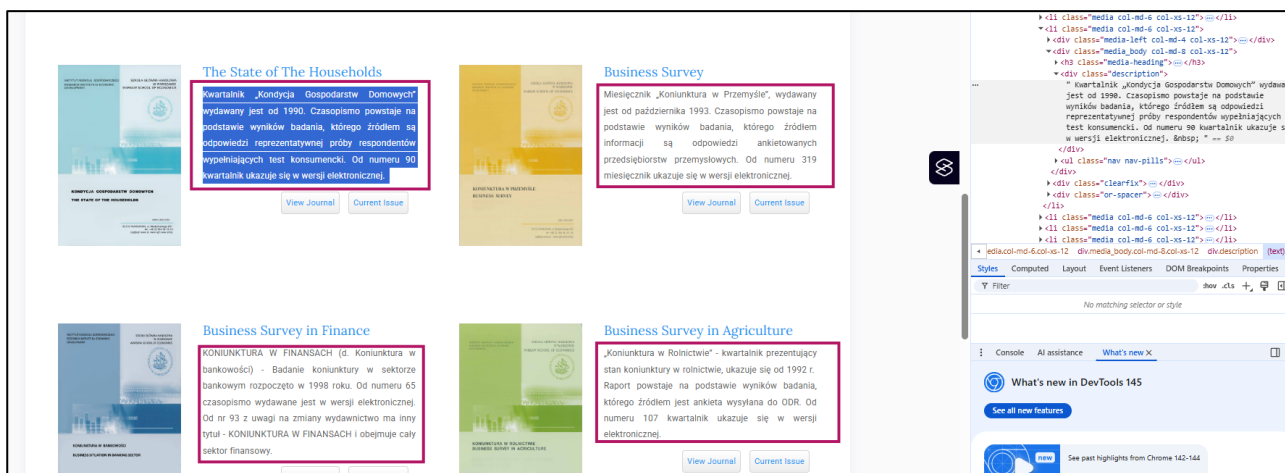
The State of The Households

Kwartalnik „Kondycja Gospodarstw Domowych" wydawany jest od 1990. Czasopismo powstaje na podstawie wyników badania, którego źródłem są odpowiedzi reprezentatywnej próby respondentów wypełniających test konsumencki. Od numeru 90 kwartalnik ukazuje się w wersji elektronicznej.

View Journal Current Issue

KONDYCJA GOSPODARSTW DOMOWYCH
THE STATE OF THE HOUSEHOLDS

Business Survey

Miesięcznik „Koniunktura w Przemyśle", wydawany jest od października 1993. Czasopismo powstaje na podstawie wyników badania, którego źródłem informacji są odpowiedzi ankietowanych przedsiębiorstw przemysłowych. Od numeru 319 miesięcznik ukazuje się w wersji elektronicznej.

View Journal Current Issue

KONIUNKTURA W PRZEMYŚLE
BUSINESS SURVEY

Business Survey in Finance

KONIUNKTURA W FINANSACH (d. Koniunktura w bankowości) - Badanie koniunktury w sektorze bankowym rozpoczęto w 1998 roku. Od numeru 65 czasopismo wydawane jest w wersji elektronicznej. Od nr 93 z uwagi na zmiany wydawnictwa na inny tytuł - KONIUNKTURA W FINANSACH i obejmuje cały sektor finansowy.

KONIUNKTURA W BANKOWOŚCI
BUSINESS SITUATION IN BANKING SECTOR

Business Survey in Agriculture

„Koniunktura w Rolnictwie" - kwartalnik prezentujący stan koniunktury w rolnictwie, ukazuje się od 1992 r. Raport powstaje na podstawie wyników badania, którego źródłem jest ankieta wysyłana do ODR. Od numeru 107 kwartalnik ukazuje się w wersji elektronicznej.

View Journal Current Issue

KONIUNKTURA W ROLNICTWIE
BUSINESS SURVEY IN AGRICULTURE

▸<li class="media col-md-6 col-xs-12">⋯</li>
▾<li class="media col-md-6 col-xs-12">
▸<div class="media-left col-md-4 col-xs-12">⋯</div>
▾<div class="media_body col-md-8 col-xs-12">
▸<h3 class="media-heading">⋯</h3>
▾<div class="description">
" Kwartalnik „Kondycja Gospodarstw Domowych" wydawa jest od 1990. Czasopismo powstaje na podstawie wyników badania, którego źródłem są odpowiedzi reprezentatywnej próby respondentów wypełniających test konsumencki. Od numeru 90 kwartalnik ukazuje s w wersji elektronicznej. &nbsp; " == $0
</div>
▸<ul class="nav nav-pills">⋯</ul>
</div>
▸<div class="clearfix">⋯</div>
▸<div class="or-spacer">⋯</div>
</li>
▸<li class="media col-md-6 col-xs-12">⋯</li>
▸<li class="media col-md-6 col-xs-12">⋯</li>
▸<li class="media col-md-6 col-xs-12">⋯</li>
edia.col-md-6.col-xs-12 div.media_body.col-md-8.col-xs-12 div.description (text)
Styles Computed Layout Event Listeners DOM Breakpoints Properties
Filter :hov .cls
No matching selector or style
Console AI assistance What's new ×
What's new in DevTools 145
See all new features
new See past highlights from Chrome 142-144